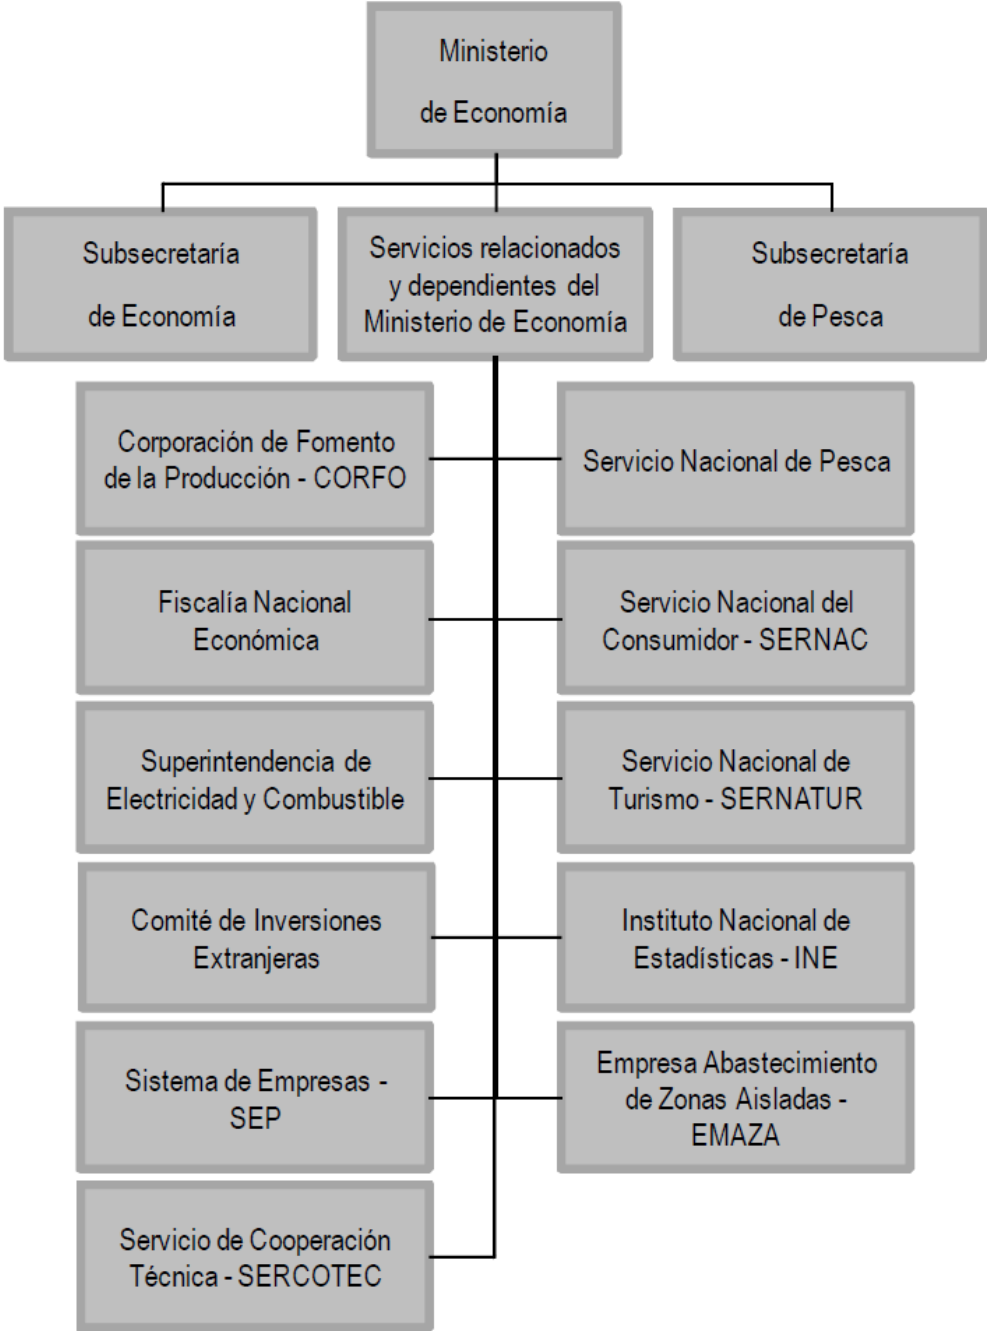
Ministerio de Economía

Subsecretaría de Economía

Servicios relacionados y dependientes del Ministerio de Economía

Subsecretaría de Pesca

Corporación de Fomento de la Producción - CORFO

Servicio Nacional de Pesca

Fiscalía Nacional Económica

Servicio Nacional del Consumidor - SERNAC

Superintendencia de Electricidad y Combustible

Servicio Nacional de Turismo - SERNATUR

Comité de Inversiones Extranjeras

Instituto Nacional de Estadísticas - INE

Sistema de Empresas - SEP

Empresa Abastecimiento de Zonas Aisladas - EMAZA

Servicio de Cooperación Técnica - SERCOTEC